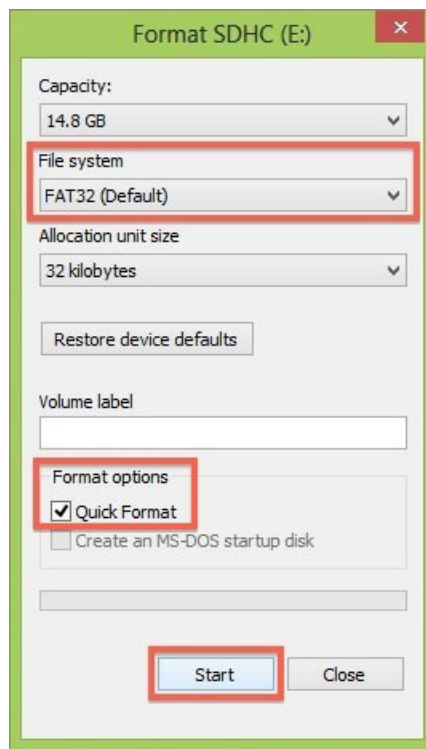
Format SDHC (E:)

×

Capacity:

14.8 GB

File system

FAT32 (Default)

Allocation unit size

32 kilobytes

Restore device defaults

Volume label

Format options

Quick Format

Create an MS-DOS startup disk

Start

Close